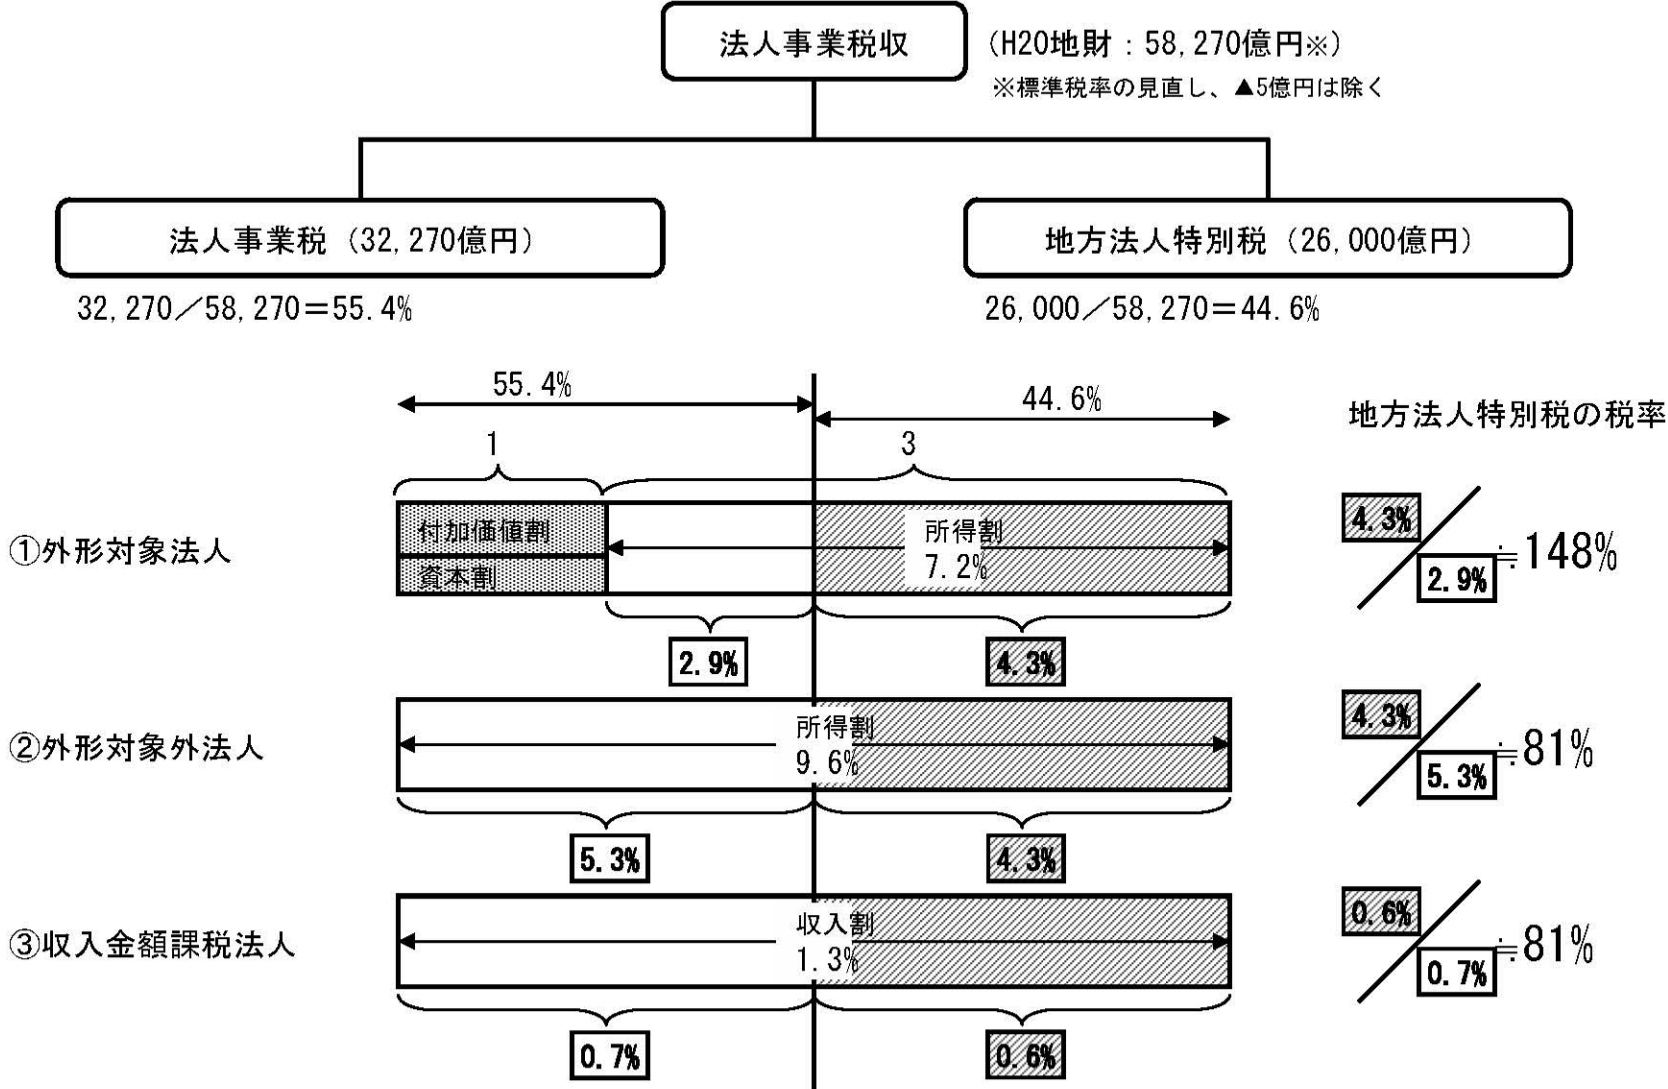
法人事業税収

（H20地財：58,270億円※）
※標準税率の見直し、▲5億円は除く

法人事業税（32,270億円）
32,270／58,270＝55.4%

地方法人特別税（26,000億円）
26,000／58,270＝44.6%

55.4%
44.6%
1
3

地方法人特別税の税率

①外形対象法人
付加価値割
資本割
所得割
7.2%
2.9%
4.3%
4.3%
2.9%
≒148%

②外形対象外法人
所得割
9.6%
5.3%
4.3%
4.3%
5.3%
≒81%

③収入金額課税法人
収入割
1.3%
0.7%
0.6%
0.6%
0.7%
≒81%